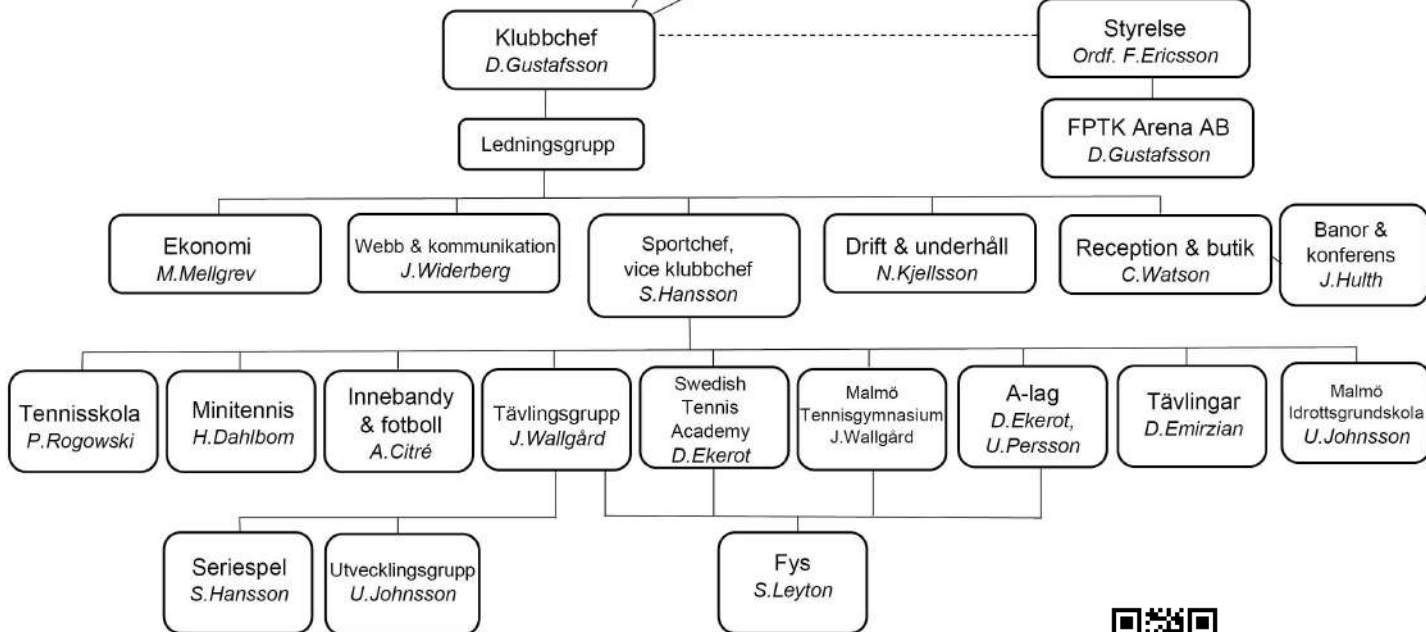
Klubbchef
D.Gustafsson

Styrelse
Ordf. F.Ericsson

FPTK Arena AB
D.Gustafsson

Ledningsgrupp

Ekonomi
M.Mellgrev

Webb & kommunikation
J.Widerberg

Sportchef, vice klubbchef
S.Hansson

Drift & underhåll
N.Kjellsson

Reception & butik
C.Watson

Banor & konferens
J.Hulth

Tennisskola
P.Rogowski

Minitennis
H.Dahlbom

Innebandy & fotboll
A.Citré

Tävlingsgrupp
J.Wallgård

Swedish Tennis Academy
D.Ekerot

Malmö Tennisgymnasium
J.Wallgård

A-lag
D.Ekerot, U.Persson

Tävlingar
D.Emirzian

Malmö Idrottsgrundskola
U.Johnsson

Seriespel
S.Hansson

Utvecklingsgrupp
U.Johnsson

Fys
S.Leyton